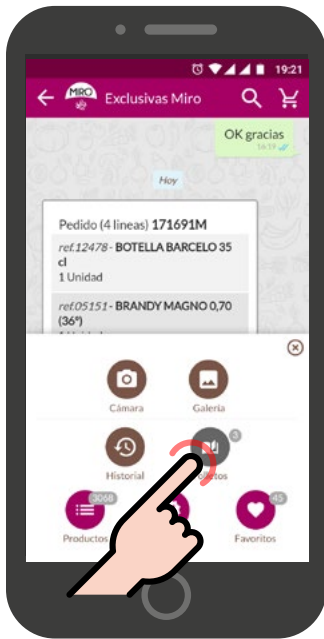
19:21

MIRO Exclusivas Miro

OK gracias
14:19

Hoy

Pedido (4 lineas) 171691M

ref.12478 - BOTELLA BARCELO 35 cl
1 Unidad

ref.05151 - BRANDY MAGNO 0,70 (36º)
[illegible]

Cámara

Galería

Historial

3
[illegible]ctos

3068
Productos

45
Favoritos